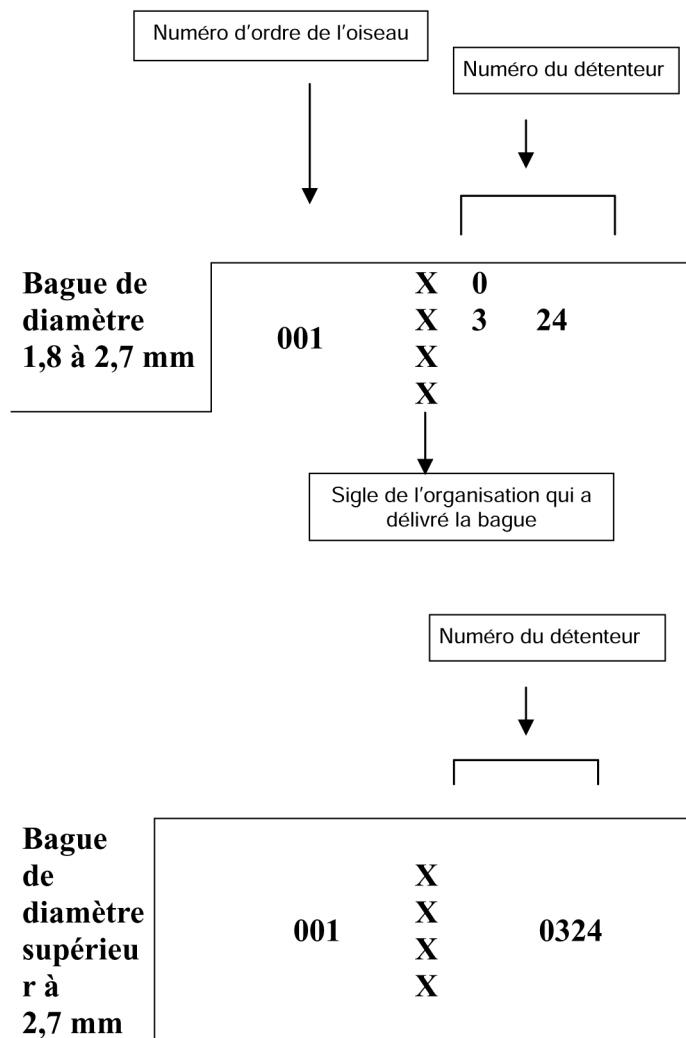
Numéro d'ordre de l'oiseau

Numéro du détenteur

Bague de diamètre 1,8 à 2,7 mm

001

X 0
X 3 24
X
X

Sigle de l'organisation qui a délivré la bague

Numéro du détenteur

Bague de diamètre supérieu r à 2,7 mm

001

X
X
X
X

0324